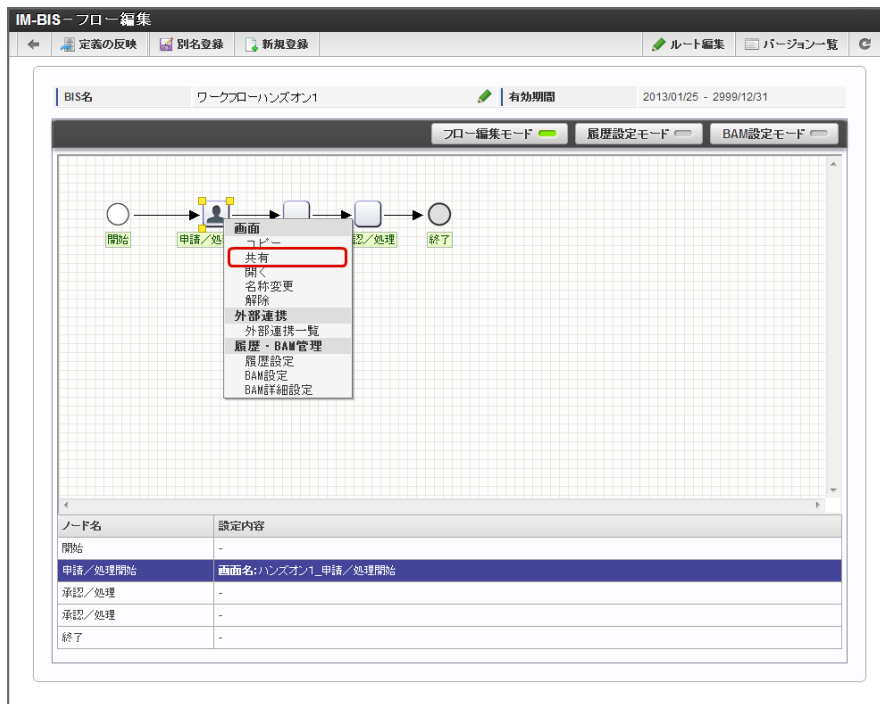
IM-BIS－フロー編集

定義の反映 別名登録 新規登録 ルート編集 バージョン一覧

BIS名 ワークフローハンズオン1 有効期間 2013/01/25 - 2999/12/31

フロー編集モード 履歴設定モード BAM設定モード

開始 申請／処 認／処理 終了

画面
コピー
共有
開く
名称変更
解除
外部連携
外部連携一覧
履歴・BAM管理
履歴設定
BAM設定
BAM詳細設定

| ノード名 | 設定内容 |
|---|---|
| 開始 | - |
| 申請／処理開始 | 画面名:ハンズオン1_申請／処理開始 |
| 承認／処理 | - |
| 承認／処理 | - |
| 終了 | - |